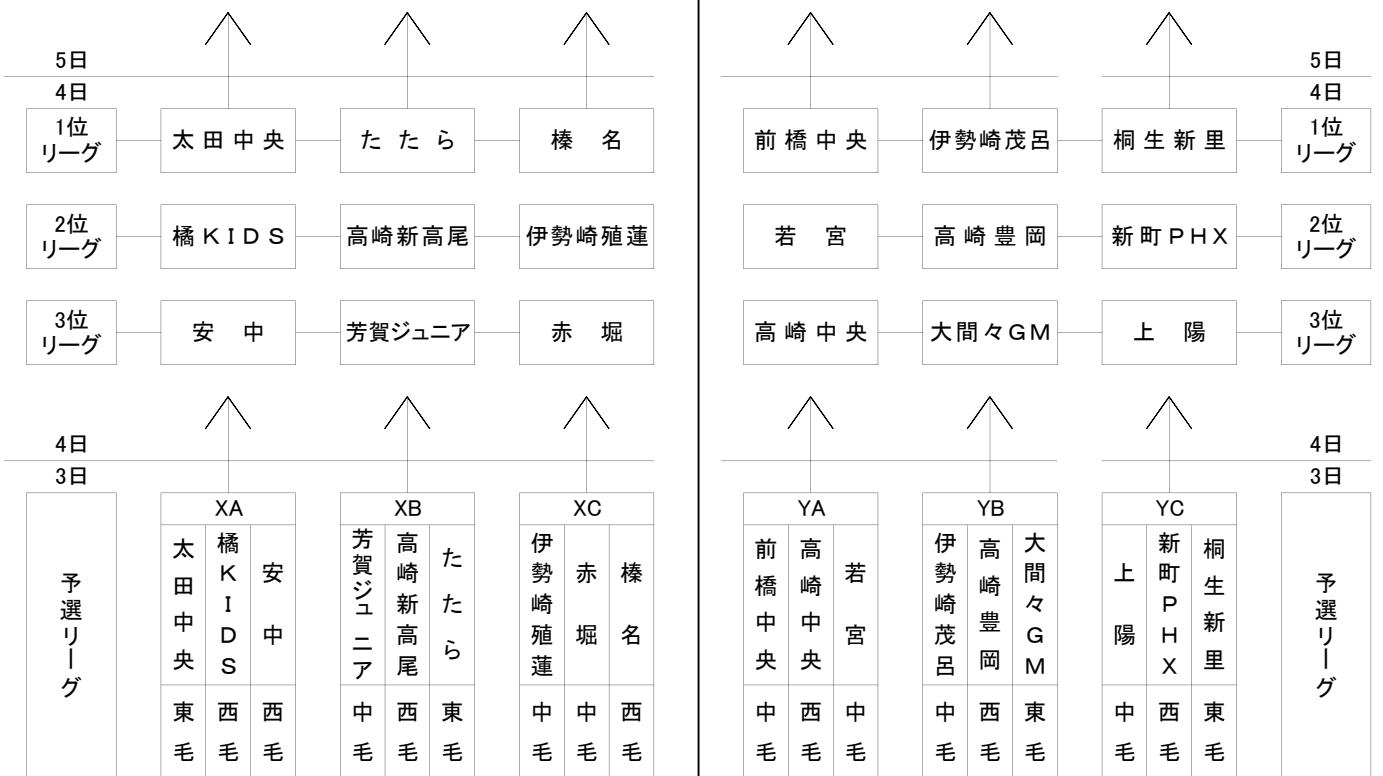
5日
4日

| 1位リーグ | 太田中央 | たたら | 榛名 |
|---|---|---|---|
| 2位リーグ | 橘KIDS | 高崎新高尾 | 伊勢崎殖蓮 |
| 3位リーグ | 安中 | 芳賀ジュニア | 赤堀 |

4日
3日

予選リーグ

| XA | | | XB | | | XC | | |
|---|---|---|---|---|---|---|---|---|
| 太田中央 | 橘KIDS | 安中 | 芳賀ジュニア | 高崎新高尾 | たたら | 伊勢崎殖蓮 | 赤堀 | 榛名 |
| 東毛 | 西毛 | 西毛 | 中毛 | 西毛 | 東毛 | 中毛 | 中毛 | 西毛 |

5日
4日

| 前橋中央 | 伊勢崎茂呂 | 桐生新里 | 1位リーグ |
|---|---|---|---|
| 若宮 | 高崎豊岡 | 新町PHX | 2位リーグ |
| 高崎中央 | 大間々GM | 上陽 | 3位リーグ |

4日
3日

| YA | | | YB | | | YC | | |
|---|---|---|---|---|---|---|---|---|
| 前橋中央 | 高崎中央 | 若宮 | 伊勢崎茂呂 | 高崎豊岡 | 大間々GM | 上陽 | 新町PHX | 桐生新里 |
| 中毛 | 西毛 | 中毛 | 中毛 | 西毛 | 東毛 | 中毛 | 西毛 | 東毛 |

予選リーグ